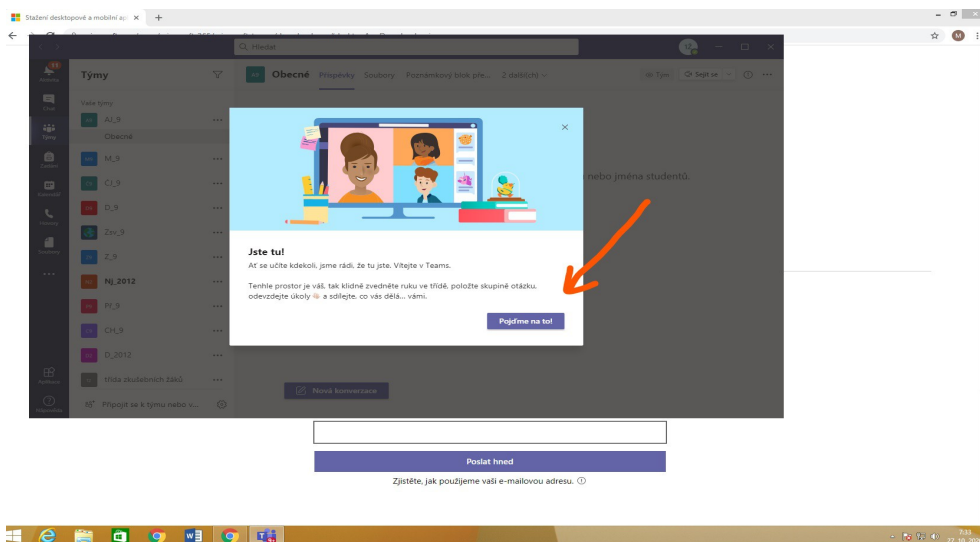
Stažení desktopové a mobilní ap ×

Hledat

Týmy

Vaše týmy

AJ_9

Obecné

M_9

ČJ_9

D_9

Zsv_9

Z_9

Nj_2012

Př_9

CH_9

D_2012

třída skušebních žáků

Připojit se k týmu nebo v...

Aktivita

Chat

Týmy

Zadání

Kalendář

Hovory

Soubory

Aplikace

Nápověda

Obecné Příspěvky Soubory Poznámkový blok pře... 2 další(ch)

Tým

Sejít se

nebo jména studentů.

Jste tu!

Ať se učíte kdekoli, jsme rádi, že tu jste. Vítejte v Teams.

Tenhle prostor je váš, tak klidně zvedněte ruku ve třídě, položte skupině otázku, odevzdejte úkoly a sdílejte, co vás dělá... vámi.

Pojďme na to!

Nová konverzace

Poslat hned

Zjistěte, jak použijeme vaši e-mailovou adresu. ⓘ

7:33